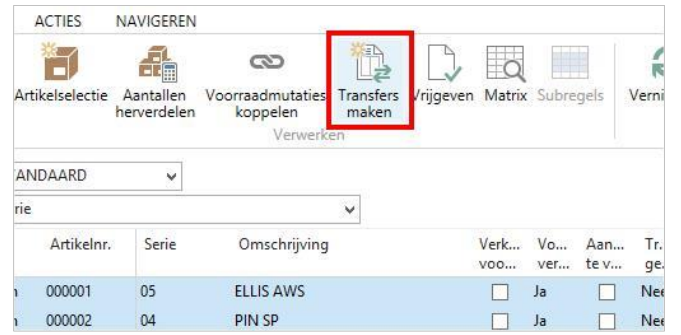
ACTIES NAVIGEREN

Artikelselectie Aantallen herverdelen Voorraadmutaties koppelen Transfers maken Vrijgeven Matrix Subregels Verni

Verwerken

ANDAARD

rie

| | Artikelnr. | Serie | Omschrijving | Verk... voo... | Vo... ver... | Aan... te v... | Tr. ge. |
|---|---|---|---|---|---|---|---|
| n | 000001 | 05 | ELLIS AWS | ☐ | Ja | ☐ | Nee |
| n | 000002 | 04 | PIN SP | ☐ | Ja | ☐ | Nee |